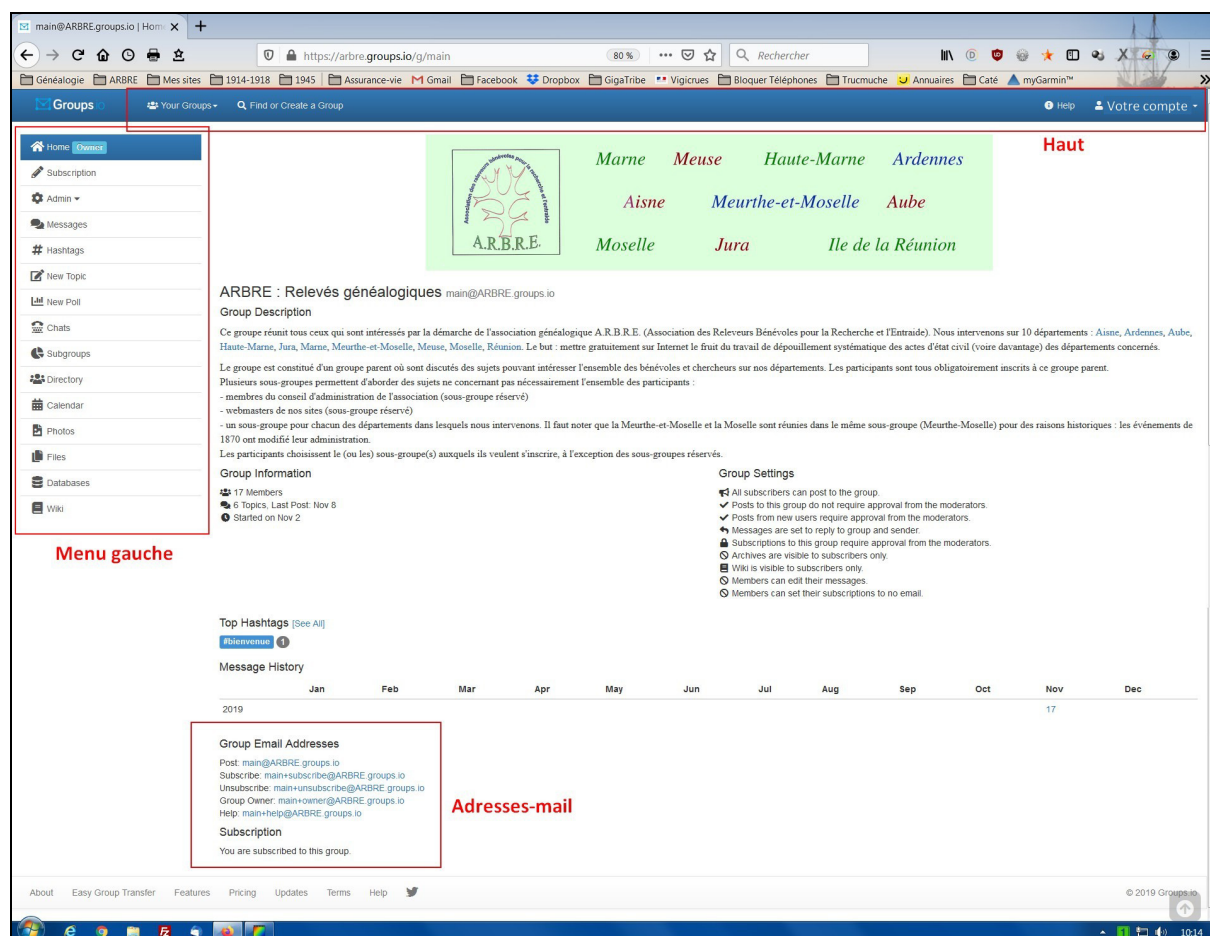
main@ARBRE.groups.io | Home ×

https://arbre.groups.io/g/main 80 % Rechercher

Généalogie ARBRE Mes sites 1914-1918 1945 Assurance-vie Gmail Facebook Dropbox GigaTribe Vigicrues Bloquer Téléphones Trucmuche Annuaires Caté myGarmin™

Groups.io Your Groups Find or Create a Group Help Votre compte

Haut

Home Owner
Subscription
Admin
Messages
Hashtags
New Topic
New Poll
Chats
Subgroups
Directory
Calendar
Photos
Files
Databases
Wiki

Menu gauche

Association des releveurs bénévoles pour la recherche et l'entraide
A.R.B.R.E.

Marne Meuse Haute-Marne Ardennes
Aisne Meurthe-et-Moselle Aube
Moselle Jura Ile de la Réunion

ARBRE : Relevés généalogiques main@ARBRE.groups.io

Group Description

Ce groupe réunit tous ceux qui sont intéressés par la démarche de l'association généalogique A.R.B.R.E. (Association des Releveurs Bénévoles pour la Recherche et l'Entraide). Nous intervenons sur 10 départements : Aisne, Ardennes, Aube, Haute-Marne, Jura, Marne, Meurthe-et-Moselle, Meuse, Moselle, Réunion. Le but : mettre gratuitement sur Internet le fruit du travail de dépouillement systématique des actes d'état civil (voire davantage) des départements concernés.

Le groupe est constitué d'un groupe parent où sont discutés des sujets pouvant intéresser l'ensemble des bénévoles et chercheurs sur nos départements. Les participants sont tous obligatoirement inscrits à ce groupe parent.
Plusieurs sous-groupes permettent d'aborder des sujets ne concernant pas nécessairement l'ensemble des participants :
- membres du conseil d'administration de l'association (sous-groupe réservé)
- webmasters de nos sites (sous-groupe réservé)
- un sous-groupe pour chacun des départements dans lesquels nous intervenons. Il faut noter que la Meurthe-et-Moselle et la Moselle sont réunies dans le même sous-groupe (Meurthe-Moselle) pour des raisons historiques : les événements de 1870 ont modifié leur administration.
Les participants choisissent le (ou les) sous-groupe(s) auxquels ils veulent s'inscrire, à l'exception des sous-groupes réservés.

Group Information
17 Members
6 Topics, Last Post: Nov 8
Started on Nov 2

Group Settings
All subscribers can post to the group.
Posts to this group do not require approval from the moderators.
Posts from new users require approval from the moderators.
Messages are set to reply to group and sender.
Subscriptions to this group require approval from the moderators.
Archives are visible to subscribers only.
Wiki is visible to subscribers only.
Members can edit their messages.
Members can set their subscriptions to no email.

Top Hashtags [See All]
#bienvenue 1

Message History

| | Jan | Feb | Mar | Apr | May | Jun | Jul | Aug | Sep | Oct | Nov | Dec |
|---|---|---|---|---|---|---|---|---|---|---|---|---|
| 2019 | | | | | | | | | | | 17 | |

Group Email Addresses
Post: main@ARBRE.groups.io
Subscribe: main+subscribe@ARBRE.groups.io
Unsubscribe: main+unsubscribe@ARBRE.groups.io
Group Owner: main+owner@ARBRE.groups.io
Help: main+help@ARBRE.groups.io

Adresses-mail

Subscription
You are subscribed to this group.

About Easy Group Transfer Features Pricing Updates Terms Help

© 2019 Groups.io

10:14